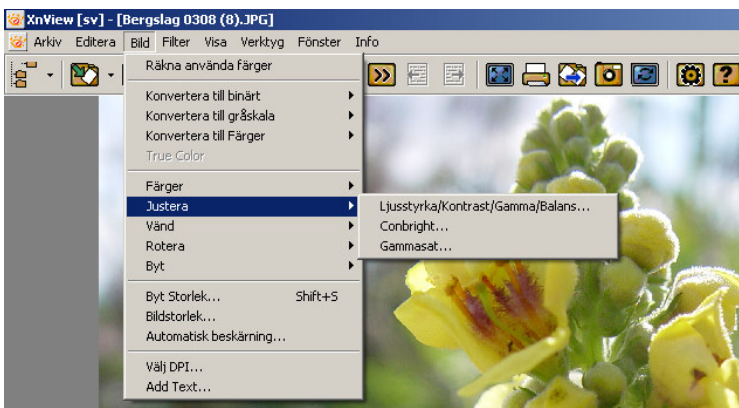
XnView [sv] - [Bergslag 0308 (8).JPG]

Arkiv Editera Bild Filter Visa Verktyg Fönster Info

Räkna använda färger

Konvertera till binärt
Konvertera till gråskala
Konvertera till Färger
True Color

Färger
Justera
Vänd
Rotera
Byt

Byt Storlek... Shift+S
Bildstorlek...
Automatisk beskärning...

Välj DPI...
Add Text...

Ljusstyrka/Kontrast/Gamma/Balans...
Conbright...
Gammasat...